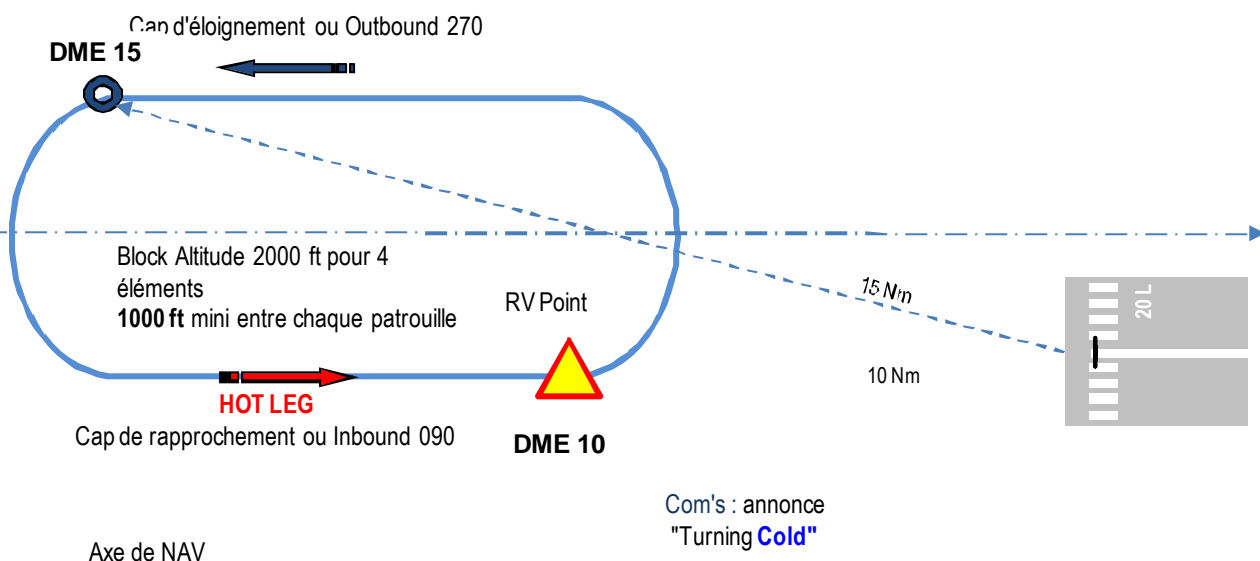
Cap d'éloignement ou Outbound 270

DME 15

Block Altitude 2000 ft pour 4 éléments
**1000 ft** mini entre chaque patrouille

RV Point

15 Nm

20 L

10 Nm

HOT LEG

Cap de rapprochement ou Inbound 090

DME 10

Com's : annonce "Turning **Cold"**

Axe de NAV